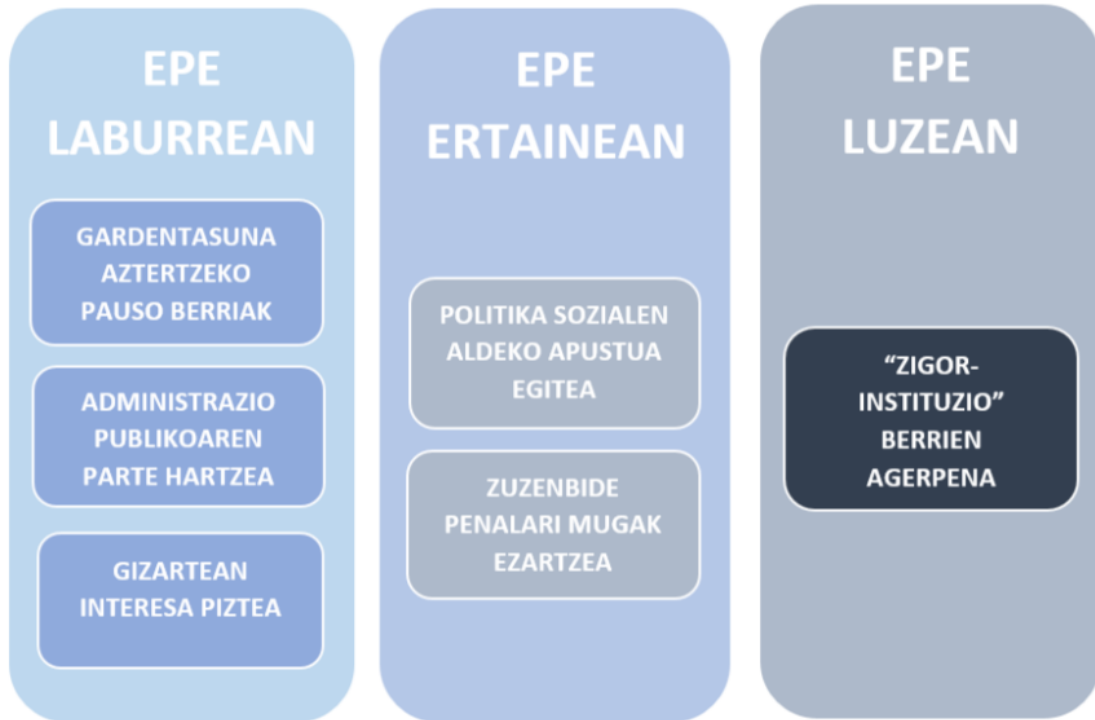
EPE LABURREAN

GARDENTASUNA AZTERTZEKO PAUSO BERRIAK

ADMINISTRAZIO PUBLIKOAREN PARTE HARTZEA

GIZARTEAN INTERESA PIZTEA

EPE ERTAINEAN

POLITIKA SOZIALEN ALDEKO APUSTUA EGITEA

ZUZENBIDE PENALARI MUGAK EZARTZEA

EPE LUZEAN

"ZIGOR-INSTITUZIO" BERRIEN AGERPENA